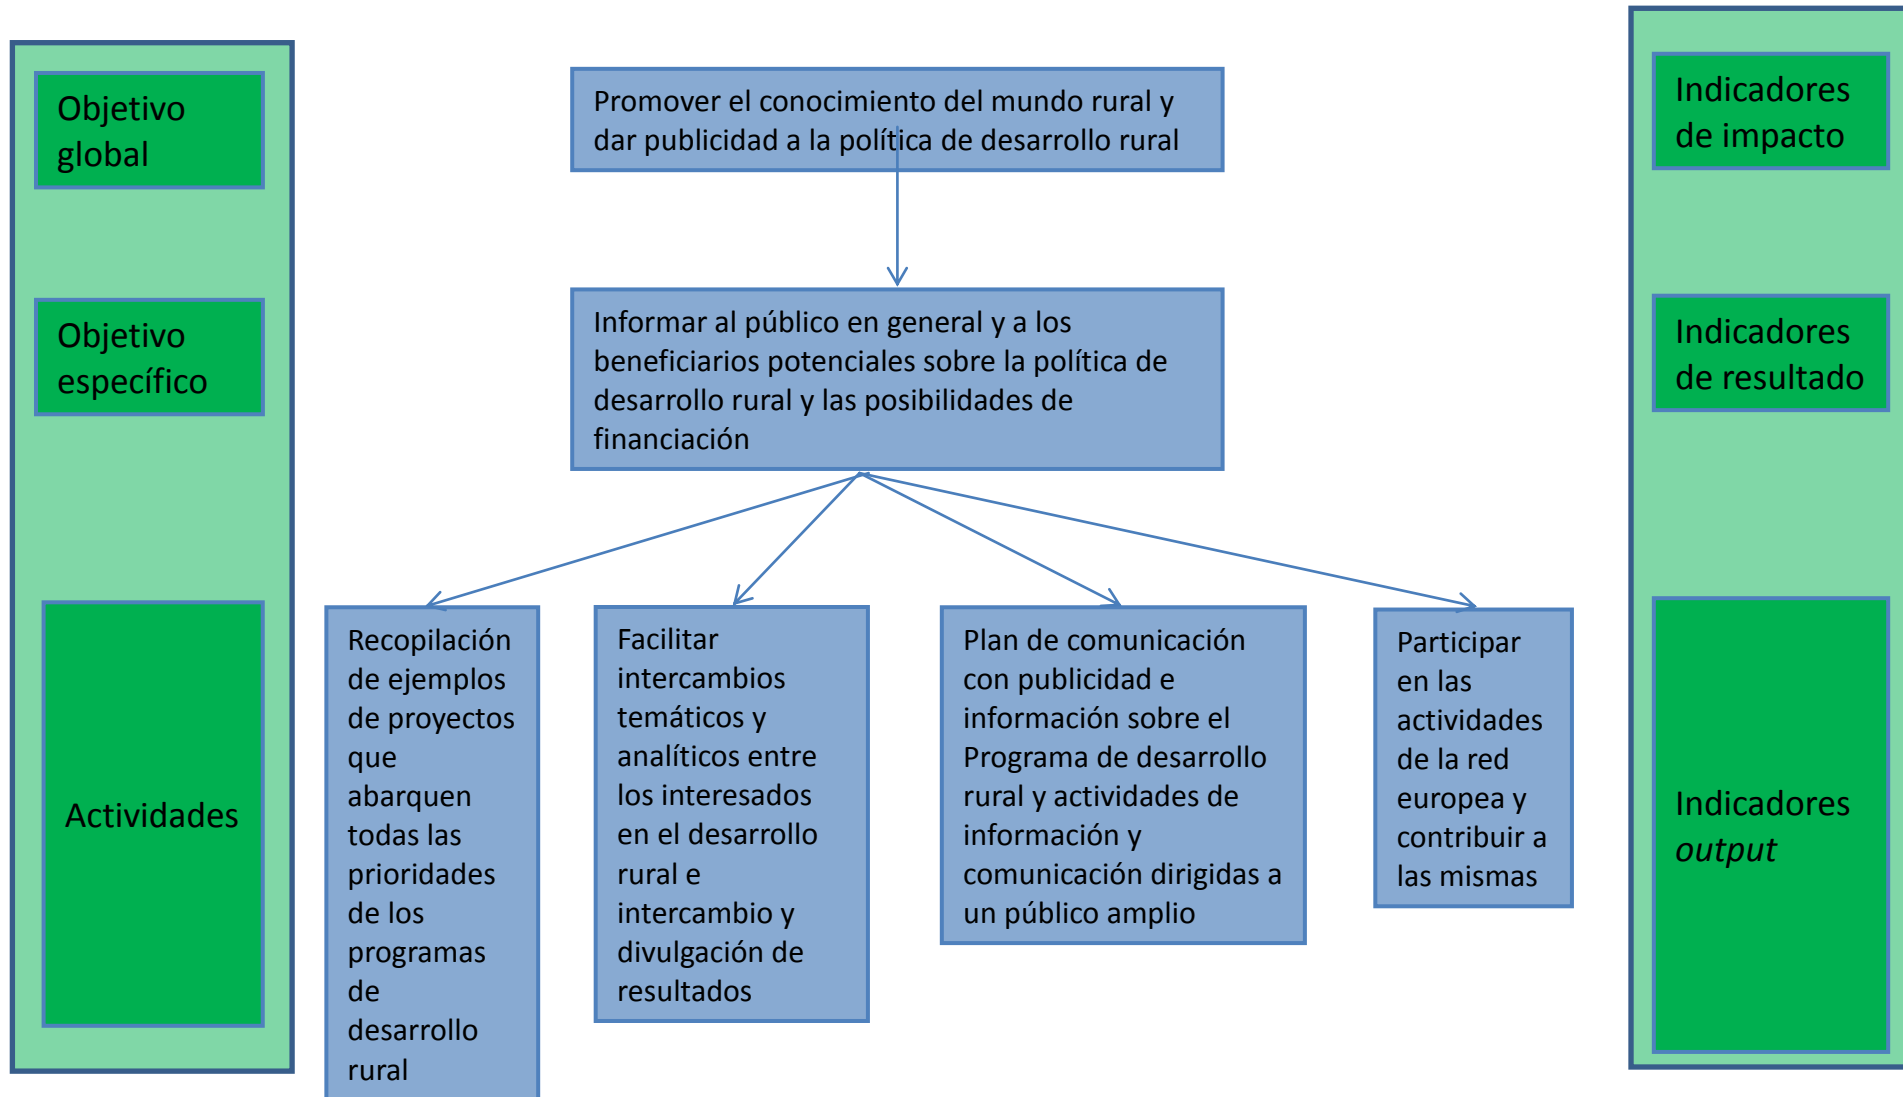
Objetivo global

Objetivo específico

Actividades

Promover el conocimiento del mundo rural y dar publicidad a la política de desarrollo rural

Informar al público en general y a los beneficiarios potenciales sobre la política de desarrollo rural y las posibilidades de financiación

Recopilación de ejemplos de proyectos que abarquen todas las prioridades de los programas de desarrollo rural

Facilitar intercambios temáticos y analíticos entre los interesados en el desarrollo rural e intercambio y divulgación de resultados

Plan de comunicación con publicidad e información sobre el Programa de desarrollo rural y actividades de información y comunicación dirigidas a un público amplio

Participar en las actividades de la red europea y contribuir a las mismas

Indicadores de impacto

Indicadores de resultado

Indicadores *output*